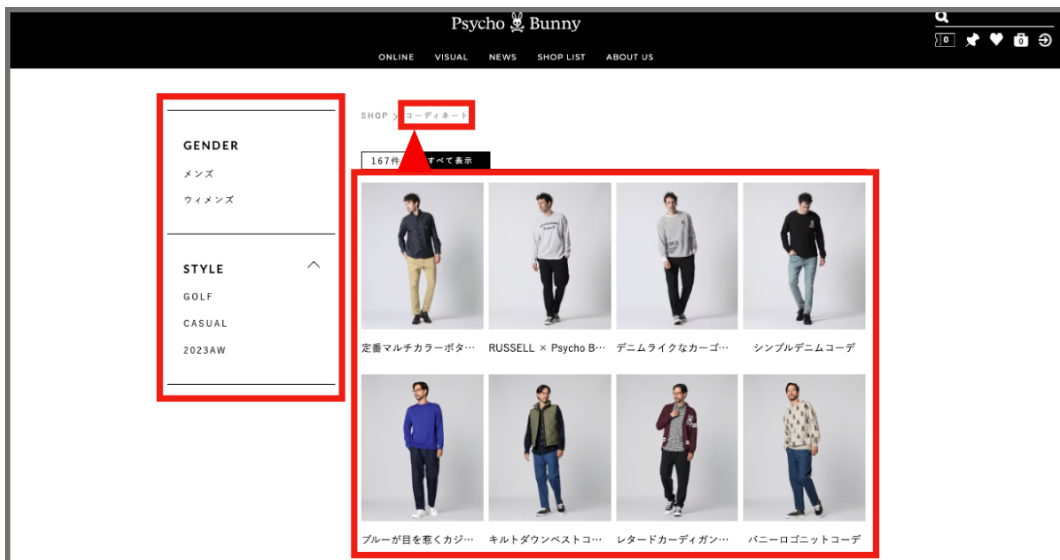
Psycho Bunny

ONLINE VISUAL NEWS SHOP LIST ABOUT US

0 0

SHOP > コーディネート

167件 すべて表示

GENDER
メンズ
ウィメンズ

STYLE
GOLF
CASUAL
2023AW

定番マルチカラーボタ…
RUSSELL × Psycho B…
デニムライクなカーゴ…
シンプルデニムコーデ

ブルーが目を惹くカジ…
キルトダウンベストコ…
レタードカーディガン…
バニーロゴニットコーデ